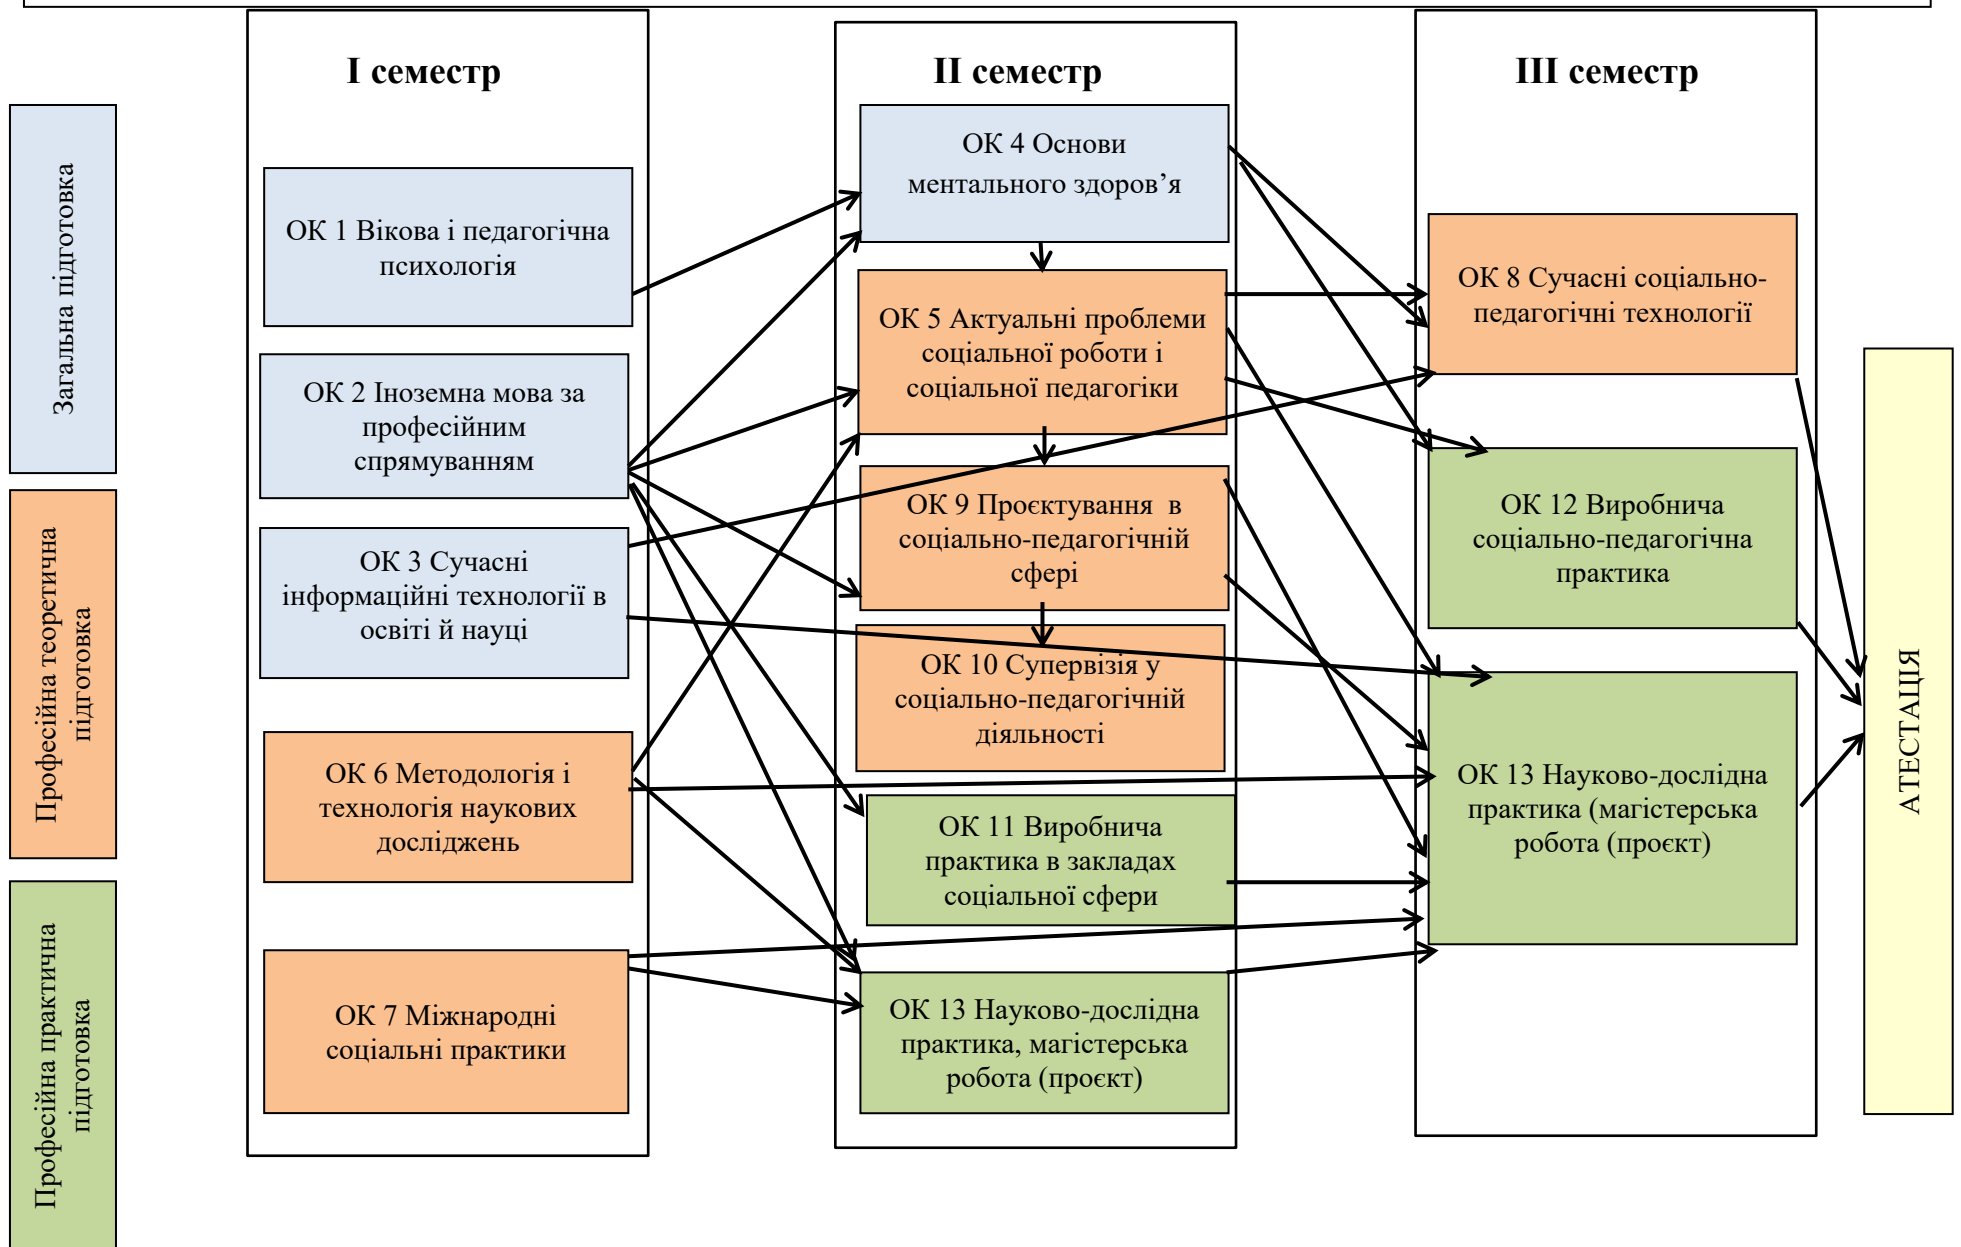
Загальна підготовка

Професійна теоретична підготовка

Професійна практична підготовка

І семестр

ОК 1 Вікова і педагогічна психологія

ОК 2 Іноземна мова за професійним спрямуванням

ОК 3 Сучасні інформаційні технології в освіті й науці

ОК 6 Методологія і технологія наукових досліджень

ОК 7 Міжнародні соціальні практики

ІІ семестр

ОК 4 Основи ментального здоров'я

ОК 5 Актуальні проблеми соціальної роботи і соціальної педагогіки

ОК 9 Проєктування в соціально-педагогічній сфері

ОК 10 Супервізія у соціально-педагогічній діяльності

ОК 11 Виробнича практика в закладах соціальної сфери

ОК 13 Науково-дослідна практика, магістерська робота (проєкт)

ІІІ семестр

ОК 8 Сучасні соціально-педагогічні технології

ОК 12 Виробнича соціально-педагогічна практика

ОК 13 Науково-дослідна практика (магістерська робота (проєкт)

АТЕСТАЦІЯ